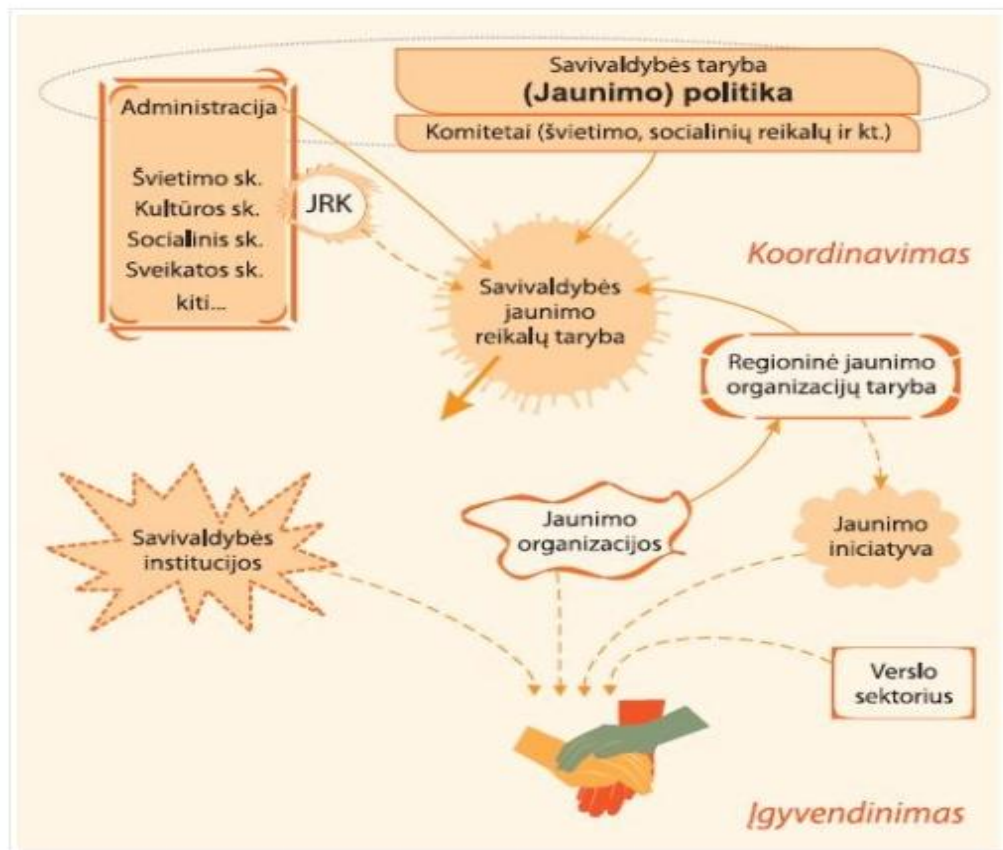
Savivaldybės taryba
(Jaunimo) politika

Komitetai (švietimo, socialinių reikalų ir kt.)

Administracija

Švietimo sk.
Kultūros sk.
Socialinis sk.
Sveikatos sk.
kiti...

JRK

Koordinavimas

Savivaldybės jaunimo reikalų taryba

Regioninė jaunimo organizacijų taryba

Savivaldybės institucijos

Jaunimo organizacijos

Jaunimo iniciatyva

Verslo sektorius

Įgyvendinimas